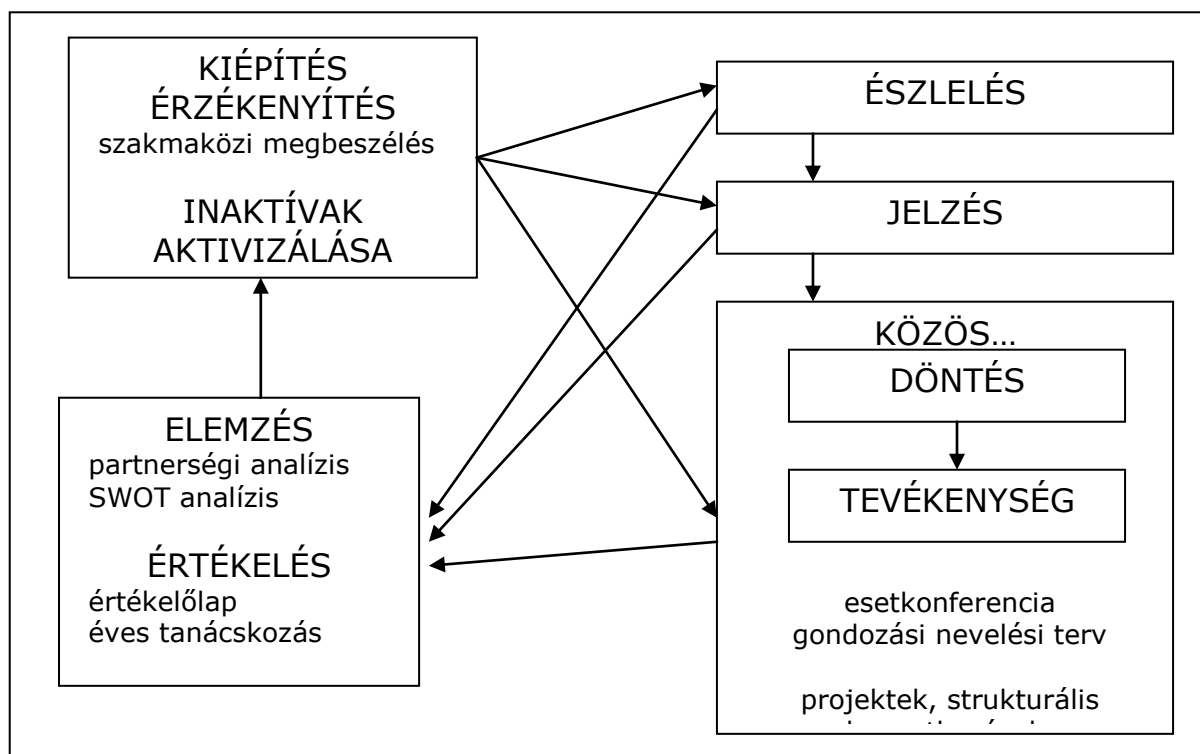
KIÉPÍTÉS
ÉRZÉKENYÍTÉS
szakmaközi megbeszélés

INAKTÍVAK
AKTIVIZÁLÁSA

ÉSZLELÉS

JELZÉS

KÖZÖS…

DÖNTÉS

TEVÉKENYSÉG

esetkonferencia
gondozási nevelési terv

projektek, strukturális
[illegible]

ELEMZÉS
partnerségi analízis
SWOT analízis

ÉRTÉKELÉS
értékelőlap
éves tanácskozás